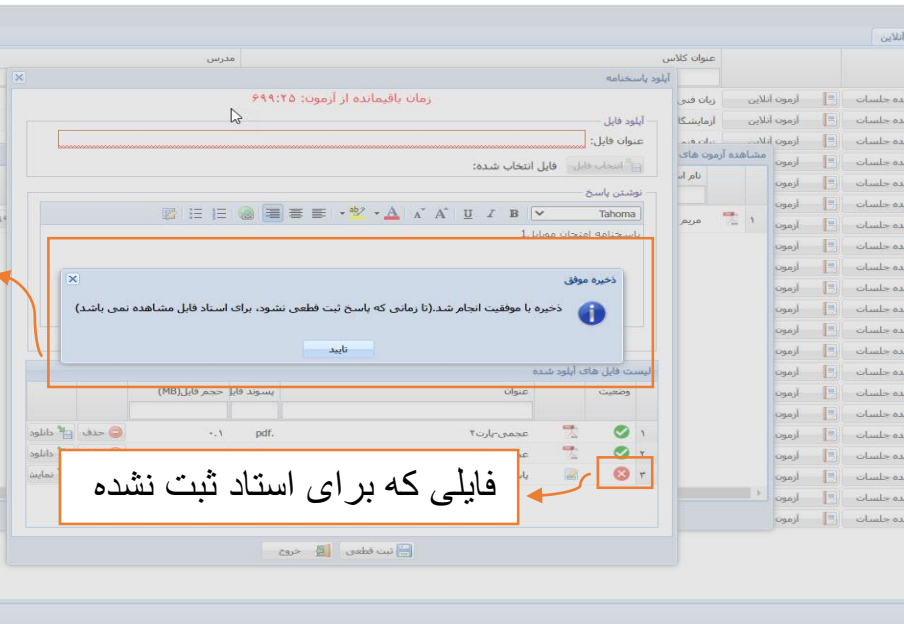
آنلاین

عنوان کلاس

مدرس

آپلود پاسخنامه

زمان باقیمانده از آزمون: ۶۹۹:۲۵

آپلود فایل

عنوان فایل:

انتخاب فایل

فایل انتخاب شده:

نوشتن پاسخ

Tahoma

پاسخنامه امتحان مبانی 1

ذخیره موفق

ذخیره با موفقیت انجام شد.(تا زمانی که پاسخ ثبت قطعی نشود، برای استاد فایل مشاهده نمی باشد)

تایید

لیست فایل های آپلود شده

وضعیت

عنوان

پسوند فایل

حجم فایل(MB)

۱

عجمی-پارت۲

pdf.

۰.۱

حذف

دانلود

۲

دانلود

۳

نمایش

فایلی که برای استاد ثبت نشده

ثبت قطعی

خروج

زبان فنی

آزمون آنلاین

آزمایشگا

مشاهده آزمون های

نام

مریم

۱

ده جلسات

آزمون